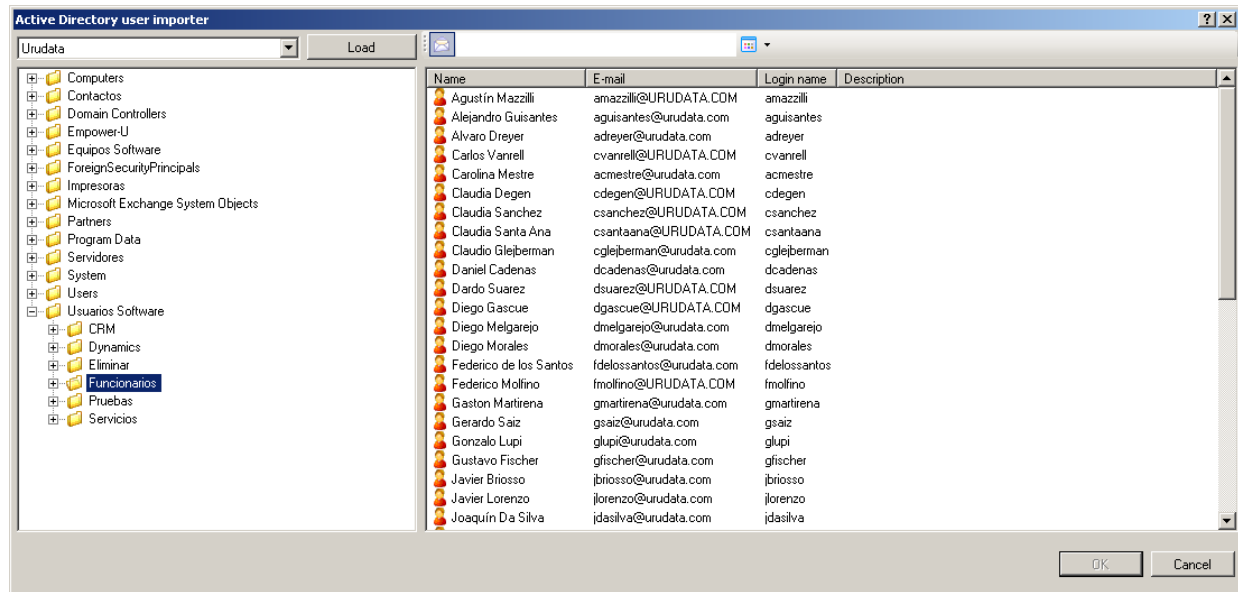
Active Directory user importer

?

Urudata

Load

Computers
Contactos
Domain Controllers
Empower-U
Equipos Software
ForeignSecurityPrincipals
Impresoras
Microsoft Exchange System Objects
Partners
Program Data
Servidores
System
Users
Usuarios Software
CRM
Dynamics
Eliminar
Funcionarios
Pruebas
Servicios

| Name | E-mail | Login name | Description |
|---|---|---|---|
| Agustín Mazzilli | amazzilli@URUDATA.COM | amazzilli | |
| Alejandro Guisantes | aguisantes@urudata.com | aguisantes | |
| Alvaro Dreyer | adreyer@urudata.com | adreyer | |
| Carlos Vanrell | cvanrell@URUDATA.COM | cvanrell | |
| Carolina Mestre | acmestre@urudata.com | acmestre | |
| Claudia Degen | cdegen@URUDATA.COM | cdegen | |
| Claudia Sanchez | csanchez@URUDATA.COM | csanchez | |
| Claudia Santa Ana | csantaana@URUDATA.COM | csantaana | |
| Claudio Glejberman | cglejberman@urudata.com | cglejberman | |
| Daniel Cadenas | dcadenas@urudata.com | dcadenas | |
| Dardo Suarez | dsuarez@URUDATA.COM | dsuarez | |
| Diego Gascue | dgascue@URUDATA.COM | dgascue | |
| Diego Melgarejo | dmelgarejo@urudata.com | dmelgarejo | |
| Diego Morales | dmorales@urudata.com | dmorales | |
| Federico de los Santos | fdelossantos@urudata.com | fdelossantos | |
| Federico Molfino | fmolfino@URUDATA.COM | fmolfino | |
| Gaston Martirena | gmartirena@urudata.com | gmartirena | |
| Gerardo Saiz | gsaiz@urudata.com | gsaiz | |
| Gonzalo Lupi | glupi@urudata.com | glupi | |
| Gustavo Fischer | gfischer@urudata.com | gfischer | |
| Javier Briosso | jbriosso@urudata.com | jbriosso | |
| Javier Lorenzo | jlorenzo@urudata.com | jlorenzo | |
| Joaquín Da Silva | jdasilva@urudata.com | jdasilva | |

OK
Cancel